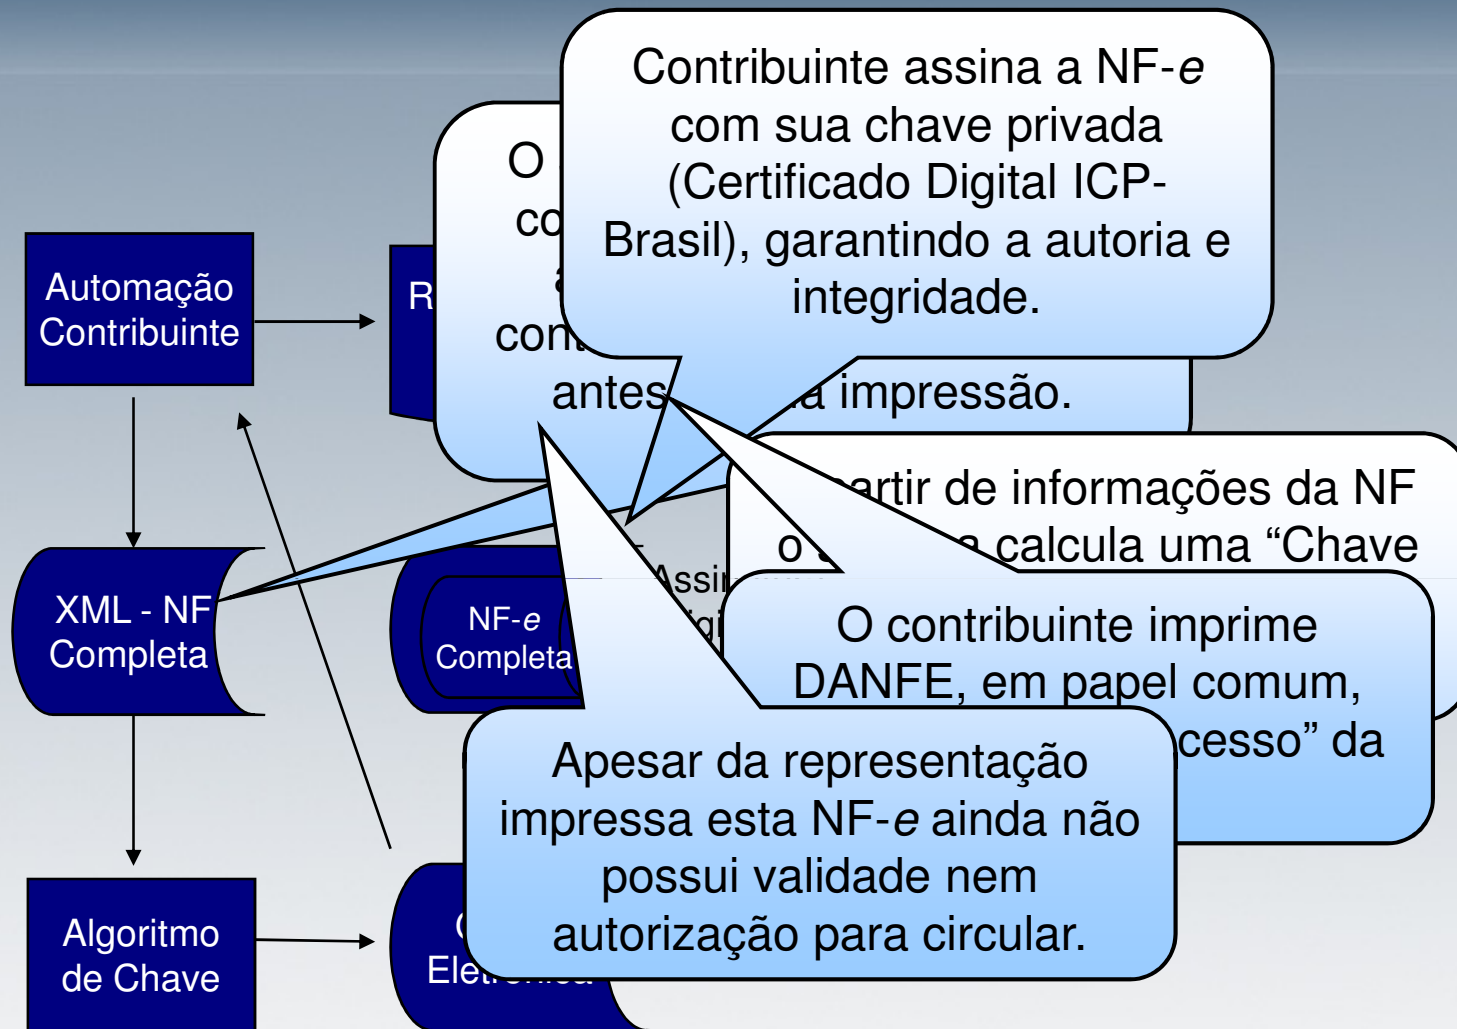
Contribuinte assina a NF-e com sua chave privada (Certificado Digital ICP-Brasil), garantindo a autoria e integridade.

O
co
a
con
antes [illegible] a impressão.

Automação Contribuinte

R

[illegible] partir de informações da NF o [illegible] calcula uma “Chave

XML - NF Completa

NF-e Completa

Assi
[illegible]gi

O contribuinte imprime DANFE, em papel comum,
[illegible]cesso” da

Apesar da representação impressa esta NF-e ainda não possui validade nem autorização para circular.

Algoritmo de Chave

C
Eletr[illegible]